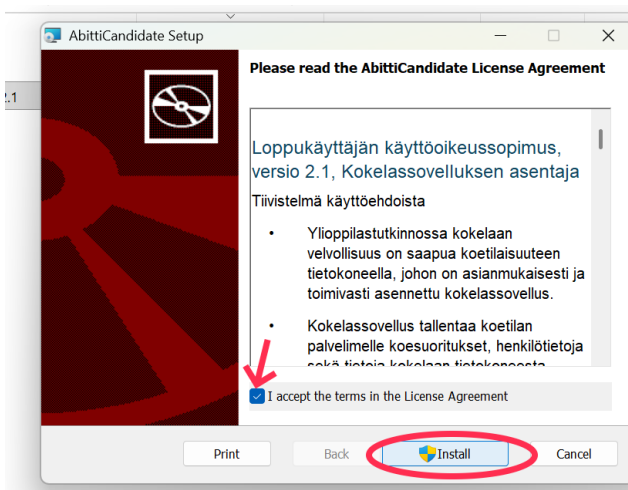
2.1

AbittiCandidate Setup

Please read the AbittiCandidate License Agreement

Loppukäyttäjän käyttöoikeussopimus, versio 2.1, Kokelassovelluksen asentaja

Tiivistelmä käyttöehdoista

• Ylioppilastutkinnossa kokelaan velvollisuus on saapua koetilaisuuteen tietokoneella, johon on asianmukaisesti ja toimivasti asennettu kokelassovellus.

• Kokelassovellus tallentaa koetilan palvelimelle koesuoritukset, henkilötietoja sekä tietoja kokelaan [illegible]

I accept the terms in the License Agreement

Print

Back

Install

Cancel